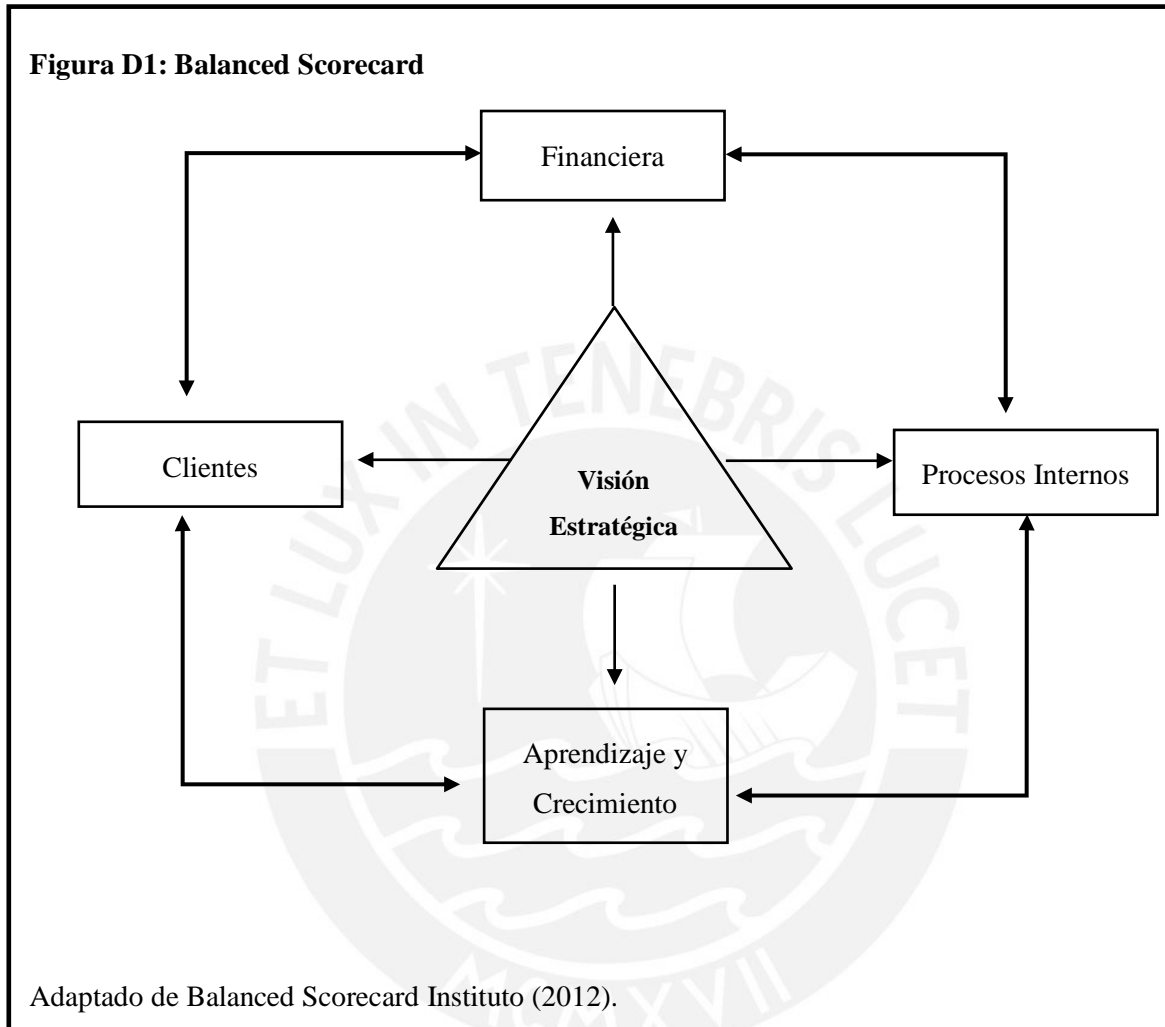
**Figura D1: Balanced Scorecard**

Financiera

Clientes

Visión Estratégica

Procesos Internos

Aprendizaje y Crecimiento

ET LUX IN TENEBRIS LUCET

MCMXVII

Adaptado de Balanced Scorecard Instituto (2012).